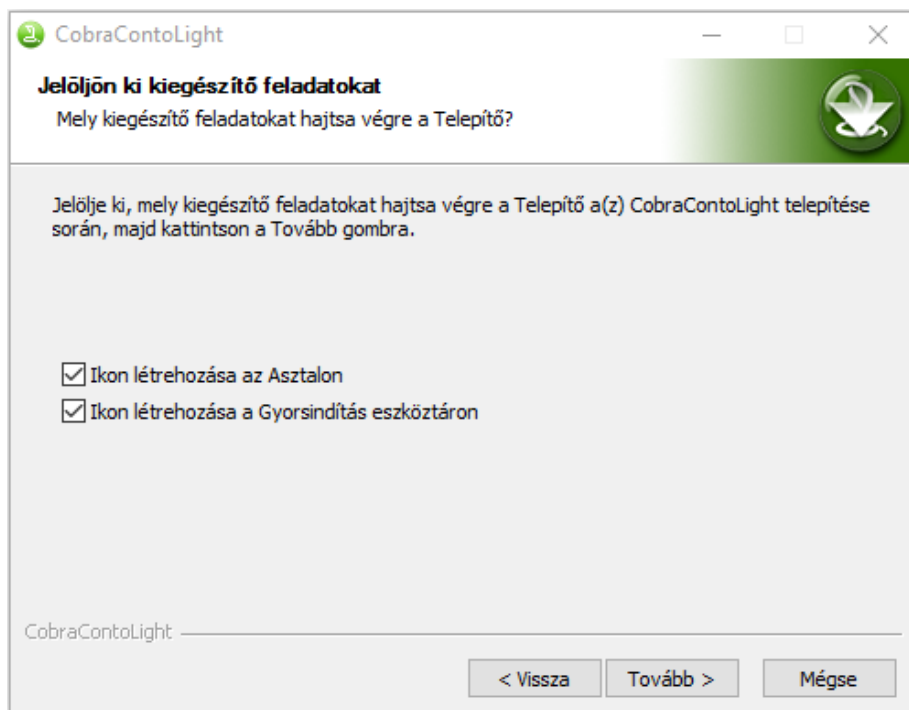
CobraContoLight

Jelöljön ki kiegészítő feladatokat
Mely kiegészítő feladatokat hajtsa végre a Telepítő?

Jelölje ki, mely kiegészítő feladatokat hajtsa végre a Telepítő a(z) CobraContoLight telepítése során, majd kattintson a Tovább gombra.

☑ Ikon létrehozása az Asztalon
☑ Ikon létrehozása a Gyorsindítás eszköztáron

CobraContoLight

< Vissza
Tovább >
Mégse